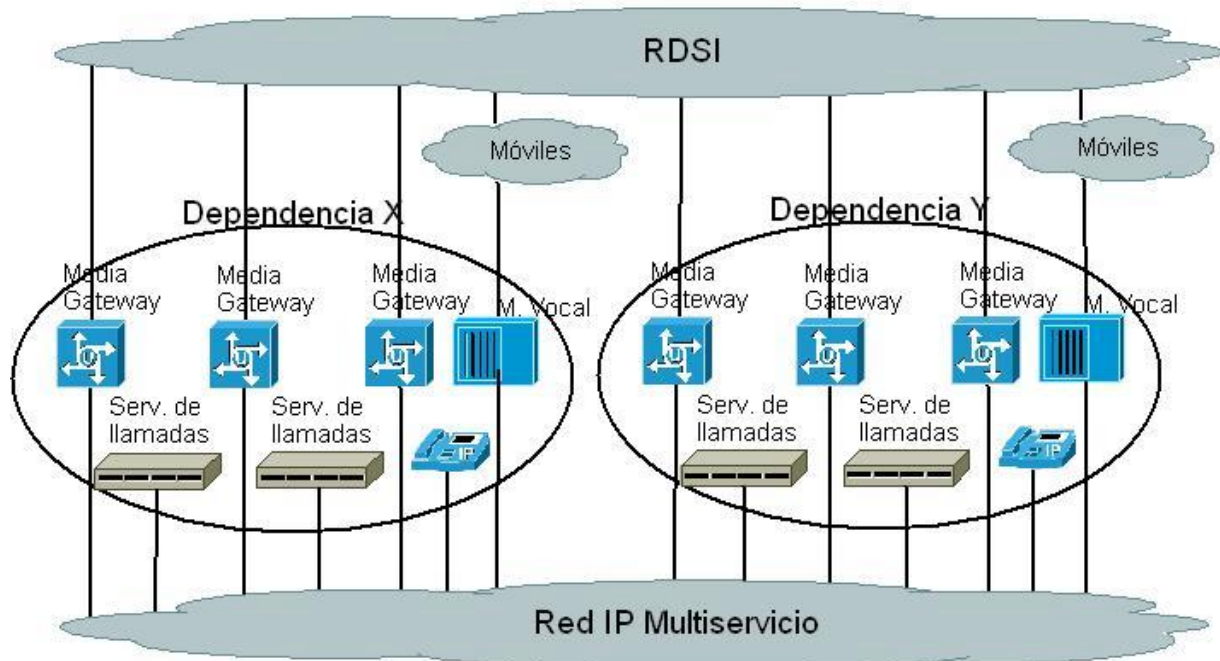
RDSI

Móviles

Móviles

Dependencia X

Media Gateway

Media Gateway

Media Gateway

M. Vocal

Serv. de llamadas

Serv. de llamadas

IP

Dependencia Y

Media Gateway

Media Gateway

Media Gateway

M. Vocal

Serv. de llamadas

Serv. de llamadas

IP

Red IP Multiservicio